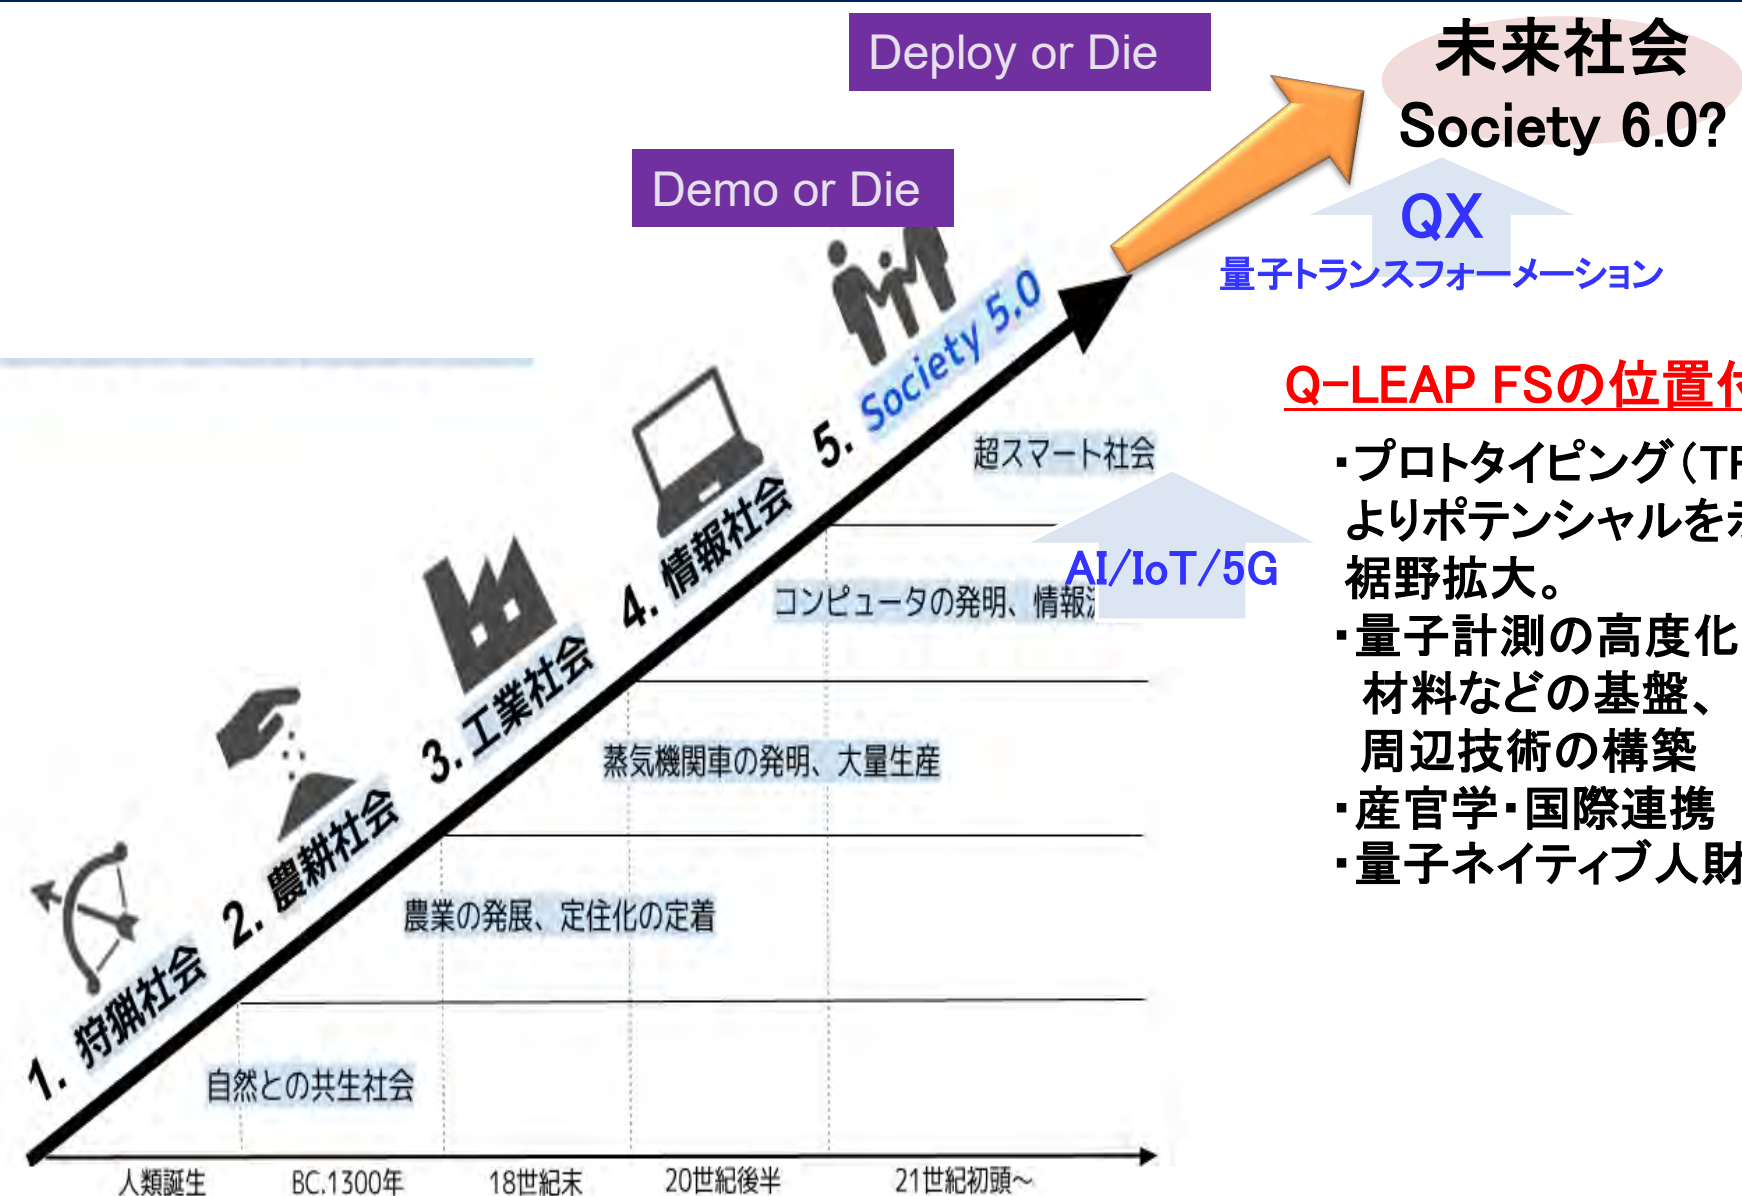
Deploy or Die

Demo or Die

未来社会
Society 6.0?

QX
量子トランスフォーメーション

Q-LEAP FSの位置付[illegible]

・プロトタイピング（T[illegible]
よりポテンシャルを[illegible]
裾野拡大。
・量子計測の高度化
材料などの基盤、
周辺技術の構築
・産官学・国際連携
・量子ネイティブ人財

5. Society 5.0
4. 情報社会
3. 工業社会
2. 農耕社会
1. 狩猟社会

超スマート社会
AI/IoT/5G
コンピュータの発明、情報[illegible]
蒸気機関車の発明、大量生産
農業の発展、定住化の定着
自然との共生社会

人類誕生
BC.1300年
18世紀末
20世紀後半
21世紀初頭～